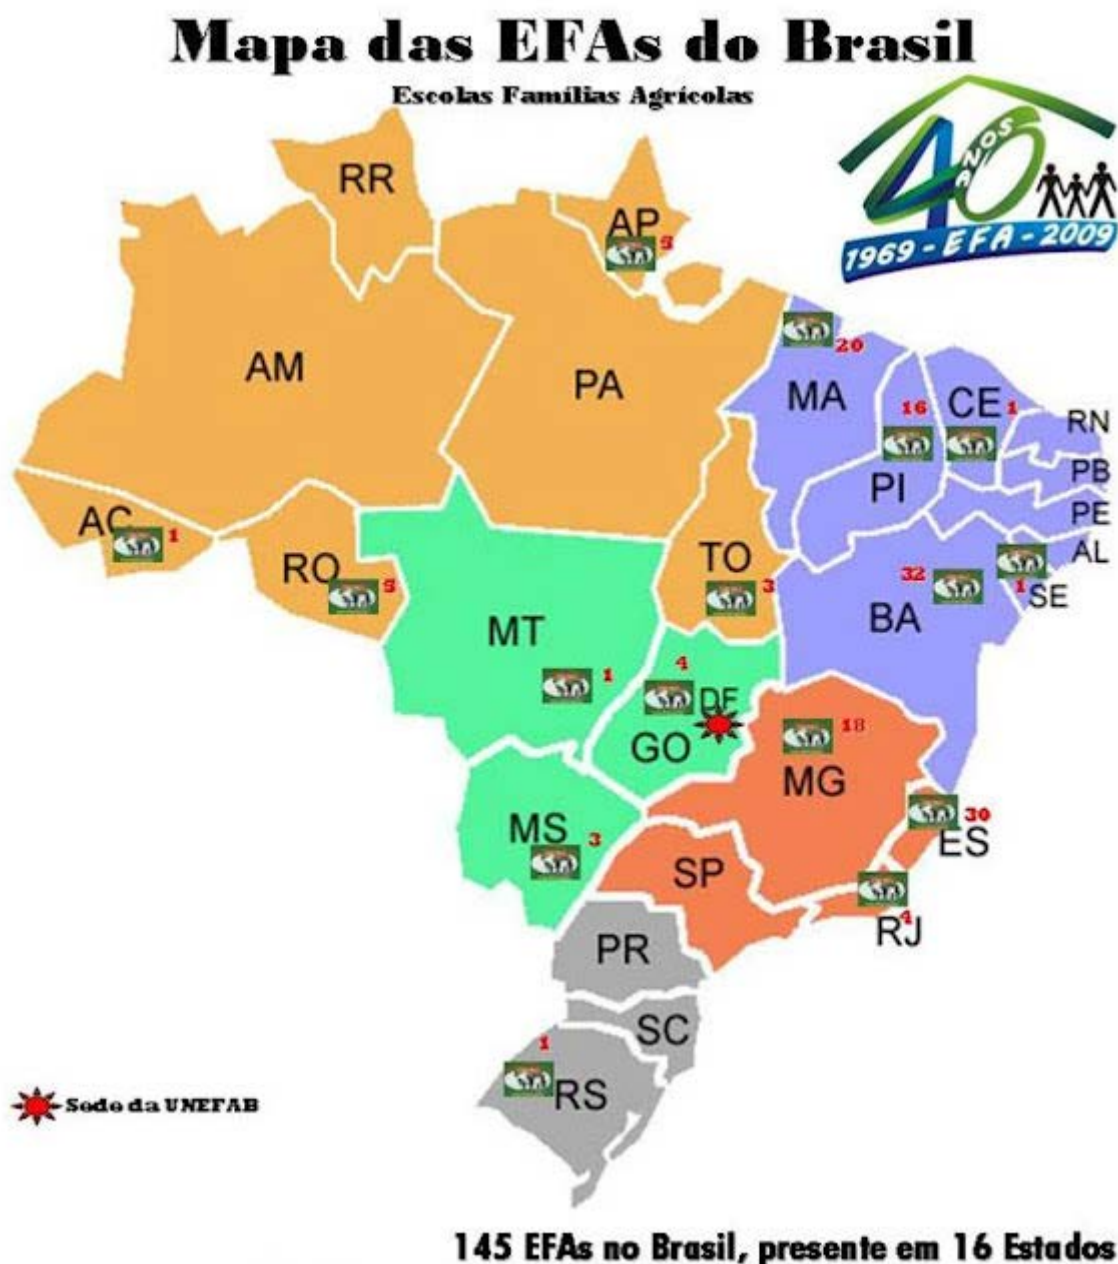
Mapa das EFAs do Brasil
Escolas Famílias Agrícolas

ANOS 40
1969 - EFA - 2009

RR
AP 5
AM
PA
20
MA
16 CE 1
RN
PB
PE
AL
PI
AC 1
RO 5
TO 3
32
BA
1 SE
MT
1
4
DF
GO
18
MG
30
ES
MS 3
SP
RJ 4
PR
SC
1
RS

Sede da UNEFAB

145 EFAs no Brasil, presente em 16 Estados